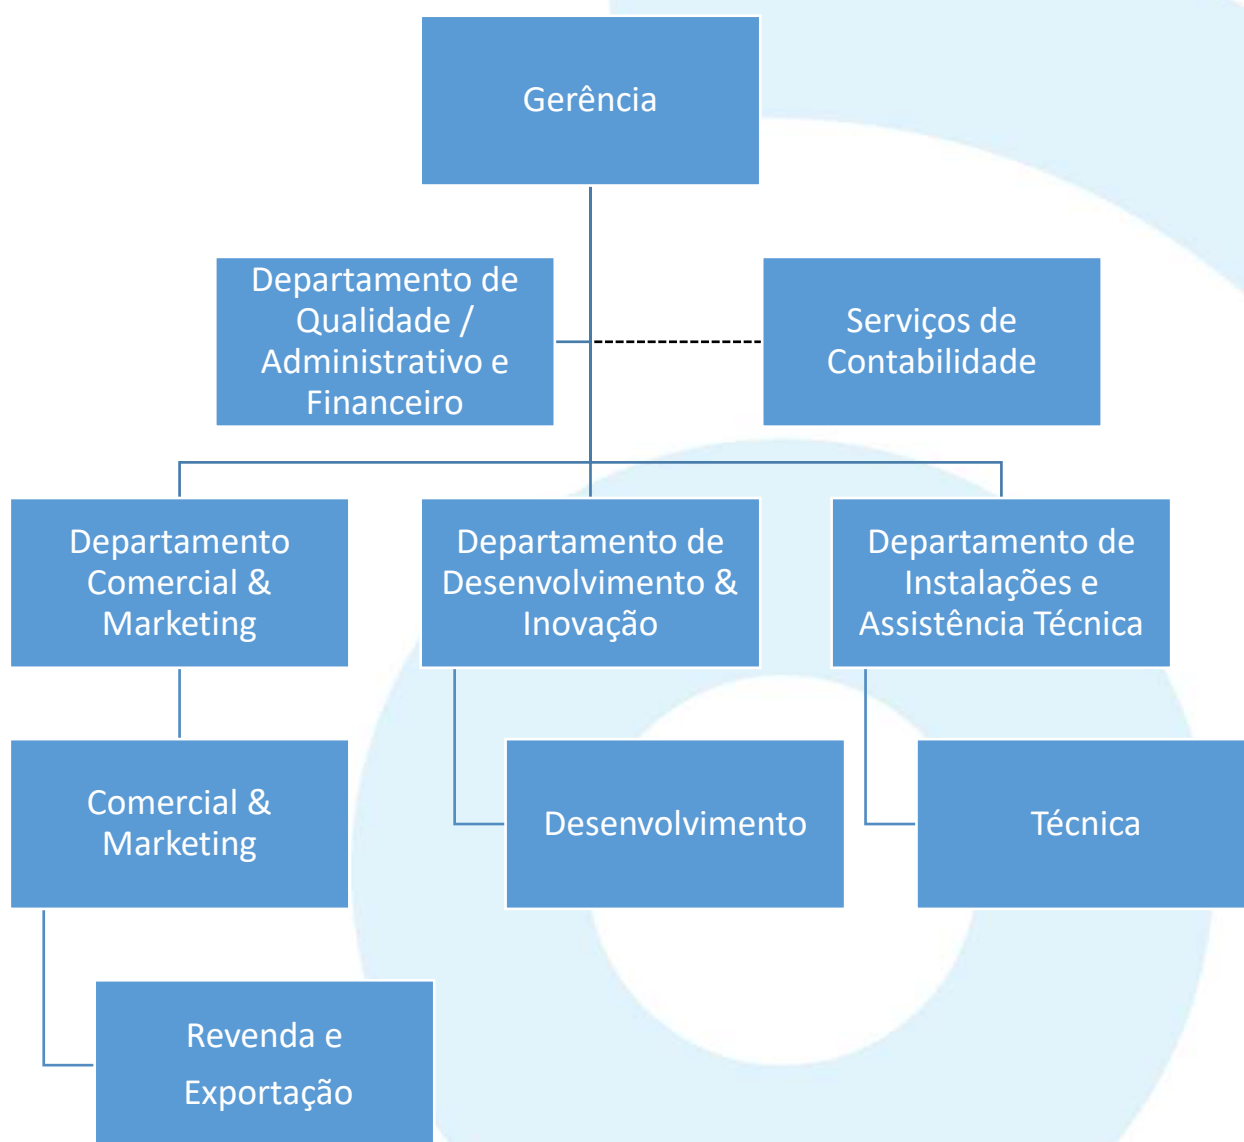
Gerência

Departamento de Qualidade / Administrativo e Financeiro

Serviços de Contabilidade

Departamento Comercial & Marketing

Departamento de Desenvolvimento & Inovação

Departamento de Instalações e Assistência Técnica

Comercial & Marketing

Desenvolvimento

Técnica

Revenda e Exportação